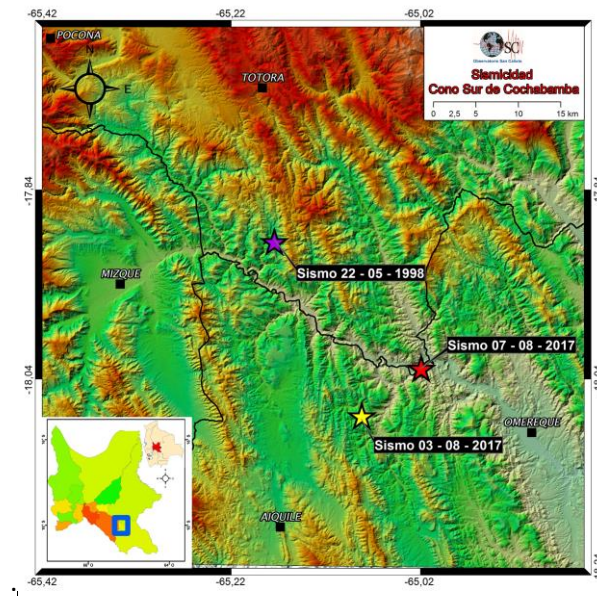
-65,42
-65,22
-65,02
POCONA
TOTORA
N
W
E
S
Observatorio San Calixto
Sismicidad
Cono Sur de Cochabamba
0 2,5 5 10 15 km
-17,84
-17,84
Sismo 22 - 05 - 1998
MIZQUE
Sismo 07 - 08 - 2017
-18,04
-18,04
OMEREQUE
Sismo 03 - 08 - 2017
AIQUILE
-65,42
-65,22
-65,02